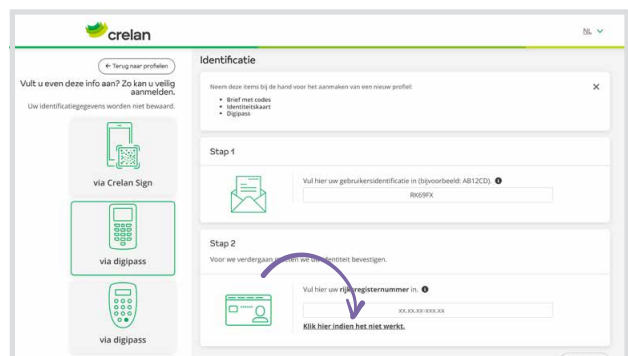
crelan

NL

← Terug naar profielen

Vult u even deze info aan? Zo kan u veilig aanmelden.

Uw identificatiegegevens worden niet bewaard.

via Crelan Sign

via digipass

via digipass

Identificatie

Neem deze items bij de hand voor het aanmaken van een nieuw profiel:

• Brief met codes
• Identiteitskaart
• Digipass

×

Stap 1

Vul hier uw gebruikersidentificatie in (bijvoorbeeld: AB12CD)

RK69FX

Stap 2

Voor we verdergaan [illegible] we uw identiteit bevestigen.

Vul hier uw rijksregisternummer in.

XX.XX.XX-XXX.XX

Klik hier indien het niet werkt.